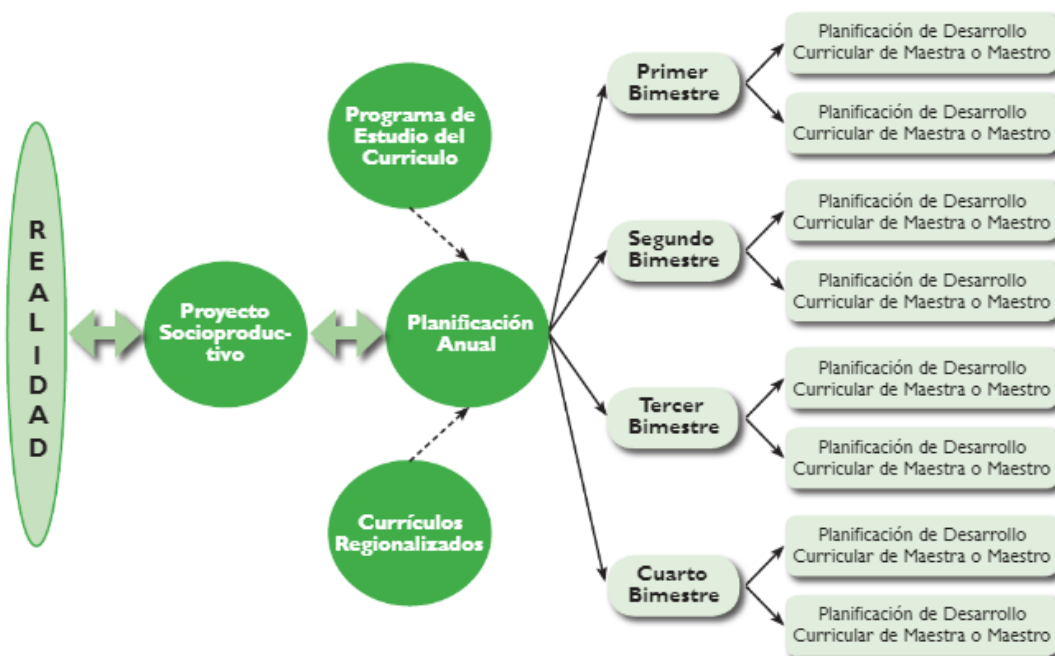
R
E
A
L
I
D
A
D

Proyecto Socioproductivo

Programa de Estudio del Currículo

Planificación Anual

Currículos Regionalizados

Primer Bimestre

Planificación de Desarrollo Curricular de Maestra o Maestro

Planificación de Desarrollo Curricular de Maestra o Maestro

Segundo Bimestre

Planificación de Desarrollo Curricular de Maestra o Maestro

Planificación de Desarrollo Curricular de Maestra o Maestro

Tercer Bimestre

Planificación de Desarrollo Curricular de Maestra o Maestro

Planificación de Desarrollo Curricular de Maestra o Maestro

Cuarto Bimestre

Planificación de Desarrollo Curricular de Maestra o Maestro

Planificación de Desarrollo Curricular de Maestra o Maestro